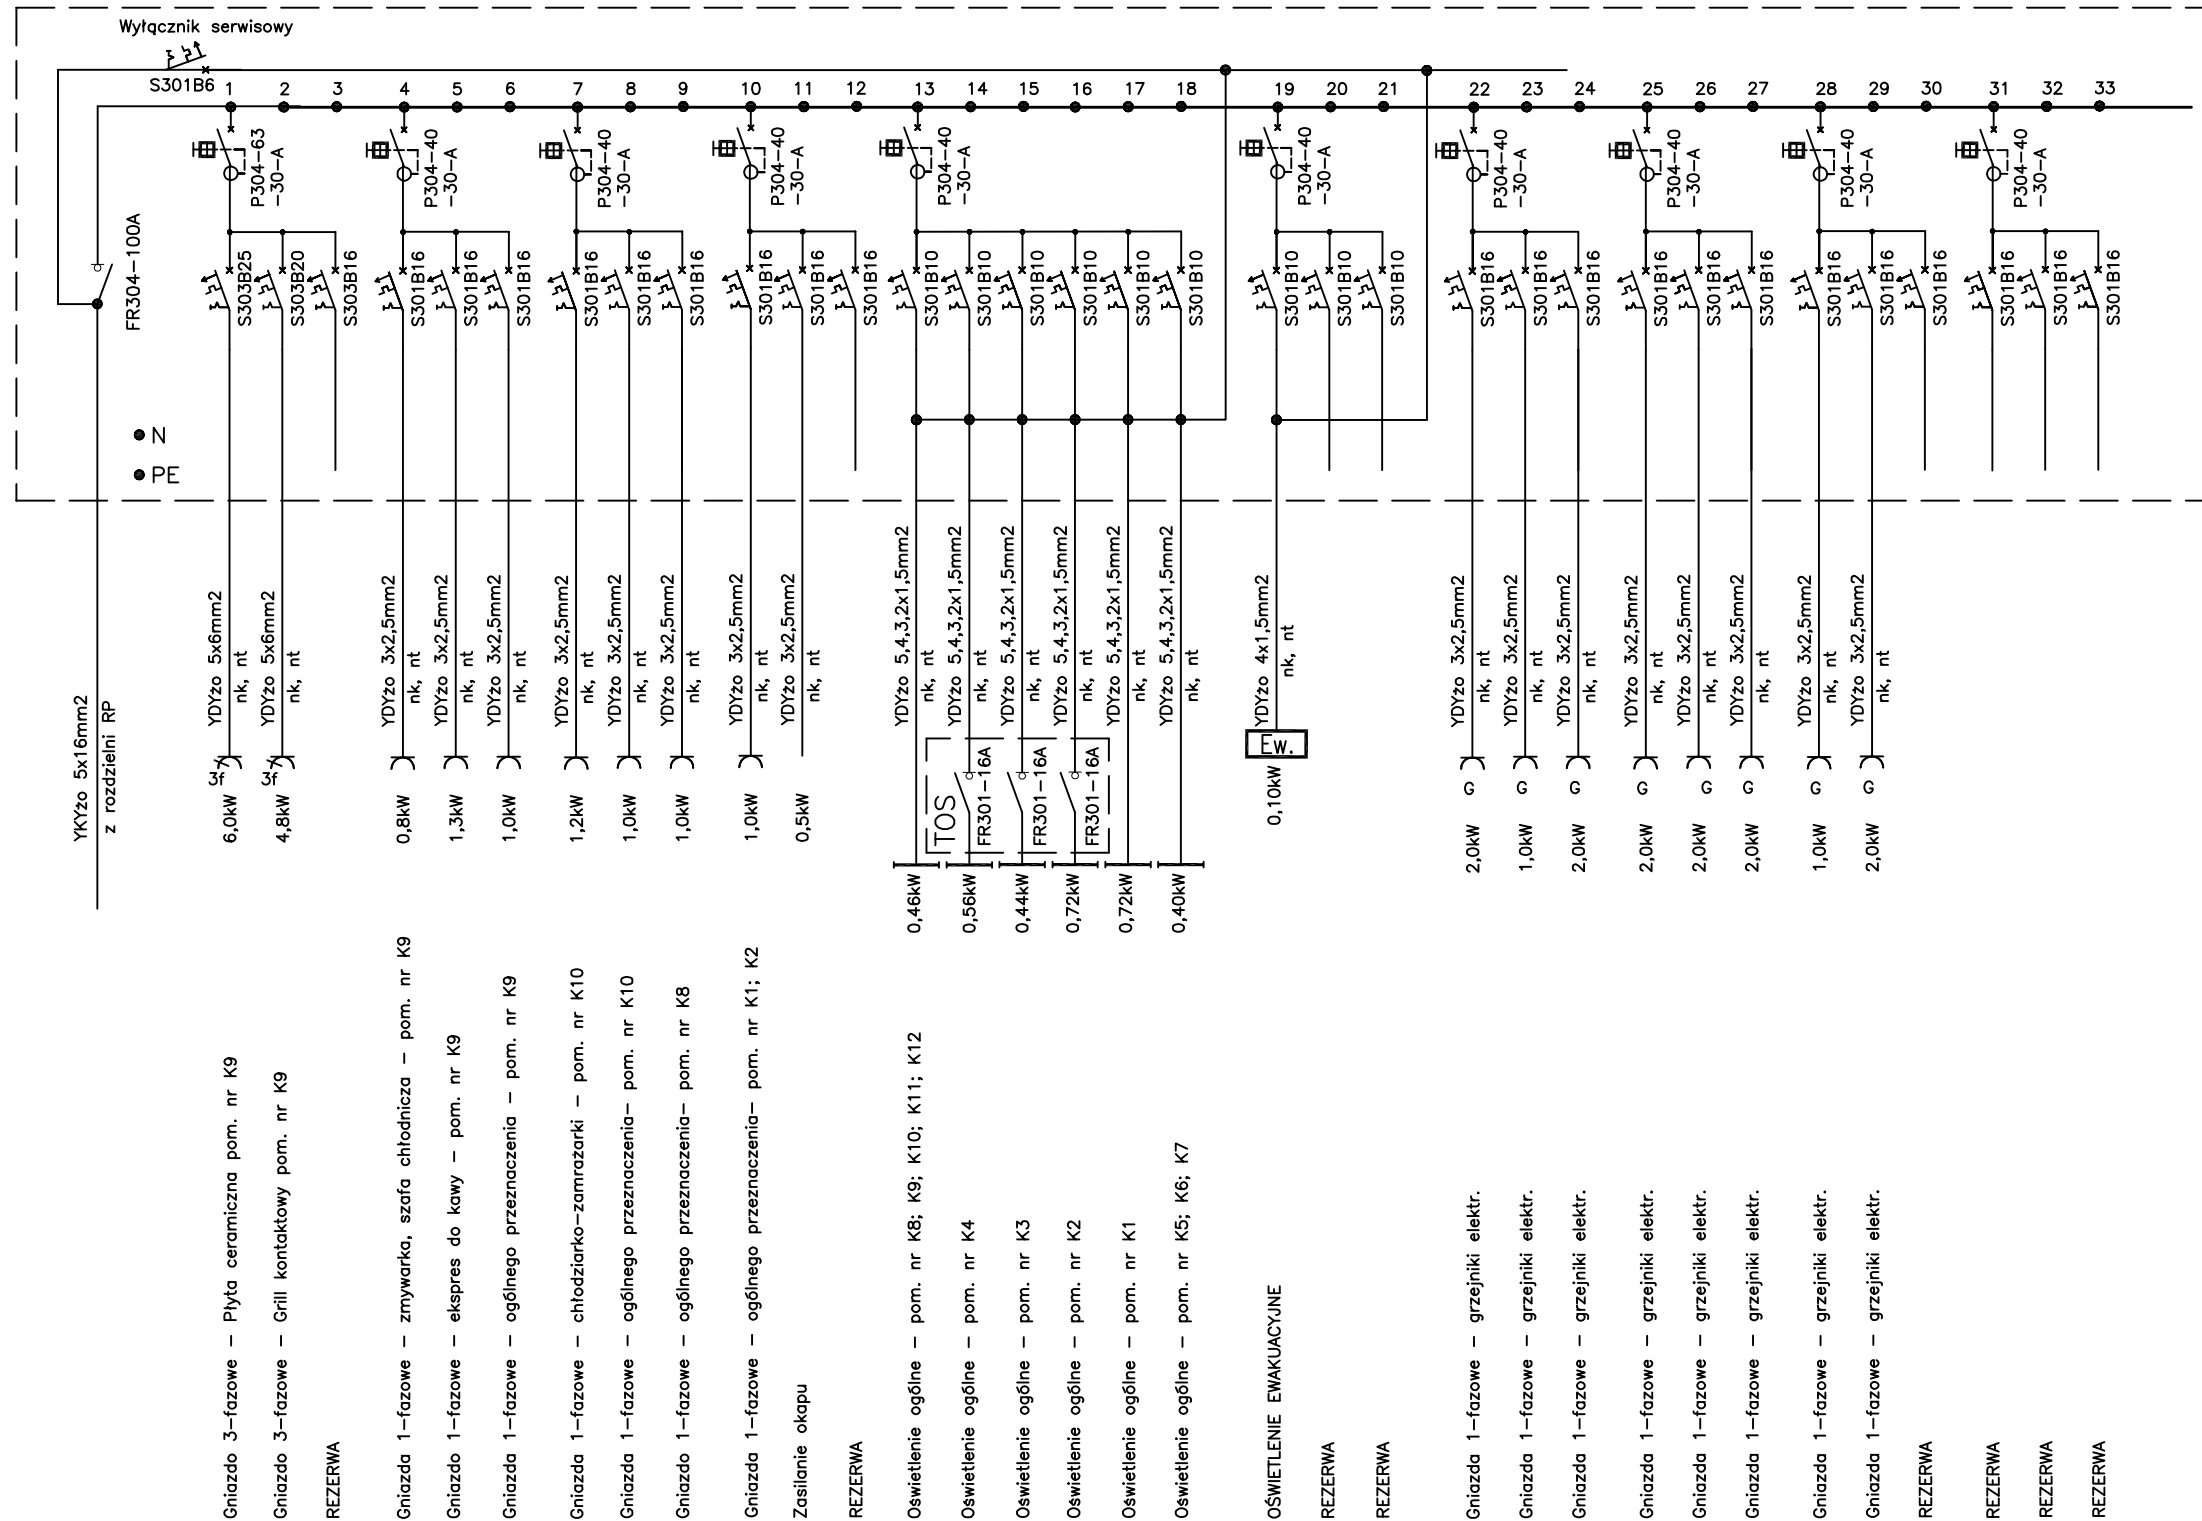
Wyłącznik serwisowy
S301B6
1 2 3 4 5 6 7 8 9 10 11 12 13 14 15 16 17 18 19 20 21 22 23 24 25 26 27 28 29 30 31 32 33

P304-63 -30-A
P304-40 -30-A
P304-40 -30-A
P304-40 -30-A
P304-40 -30-A
P304-40 -30-A
P304-40 -30-A
P304-40 -30-A
P304-40 -30-A
P304-40 -30-A

FR304-100A

S303B25 S303B20 S303B16
S301B16 S301B16 S301B16
S301B16 S301B16 S301B16
S301B16 S301B16 S301B16
S301B10 S301B10 S301B10 S301B10 S301B10 S301B10
S301B10 S301B10 S301B10
S301B16 S301B16 S301B16
S301B16 S301B16 S301B16
S301B16 S301B16 S301B16
S301B16 S301B16 S301B16

N
PE

YKYżo 5x16mm2
z rozdzielni RP

YDYżo 5x6mm2 nk, nt
YDYżo 5x6mm2 nk, nt
YDYżo 3x2,5mm2 nk, nt
YDYżo 3x2,5mm2 nk, nt
YDYżo 3x2,5mm2 nk, nt
YDYżo 3x2,5mm2 nk, nt
YDYżo 3x2,5mm2 nk, nt
YDYżo 3x2,5mm2 nk, nt
YDYżo 3x2,5mm2 nk, nt
YDYżo 3x2,5mm2 nk, nt
YDYżo 5,4,3,2x1,5mm2 nk, nt
YDYżo 5,4,3,2x1,5mm2 nk, nt
YDYżo 5,4,3,2x1,5mm2 nk, nt
YDYżo 5,4,3,2x1,5mm2 nk, nt
YDYżo 5,4,3,2x1,5mm2 nk, nt
YDYżo 5,4,3,2x1,5mm2 nk, nt
YDYżo 4x1,5mm2 nk, nt
YDYżo 3x2,5mm2 nk, nt
YDYżo 3x2,5mm2 nk, nt
YDYżo 3x2,5mm2 nk, nt
YDYżo 3x2,5mm2 nk, nt
YDYżo 3x2,5mm2 nk, nt
YDYżo 3x2,5mm2 nk, nt
YDYżo 3x2,5mm2 nk, nt
YDYżo 3x2,5mm2 nk, nt

Ew.
TOS
FR301-16A FR301-16A FR301-16A

3f 3f
6,0kW 4,8kW 0,8kW 1,3kW 1,0kW 1,2kW 1,0kW 1,0kW 1,0kW 0,5kW
0,46kW 0,56kW 0,44kW 0,72kW 0,72kW 0,40kW
0,10kW
G G G G G G G G
2,0kW 1,0kW 2,0kW 2,0kW 2,0kW 2,0kW 1,0kW 2,0kW

Gniazdo 3-fazowe – Płyta ceramiczna pom. nr K9
Gniazdo 3-fazowe – Grill kontaktowy pom. nr K9
REZERWA
Gniazda 1-fazowe – zmywarka, szafa chłodnicza – pom. nr K9
Gniazdo 1-fazowe – ekspres do kawy – pom. nr K9
Gniazda 1-fazowe – ogólnego przeznaczenia – pom. nr K9
Gniazda 1-fazowe – chłodziarko-zamrażarki – pom. nr K10
Gniazda 1-fazowe – ogólnego przeznaczenia– pom. nr K10
Gniazdo 1-fazowe – ogólnego przeznaczenia– pom. nr K8
Gniazda 1-fazowe – ogólnego przeznaczenia– pom. nr K1; K2
Zasilanie okapu
REZERWA
Oświetlenie ogólne – pom. nr K8; K9; K10; K11; K12
Oświetlenie ogólne – pom. nr K4
Oświetlenie ogólne – pom. nr K3
Oświetlenie ogólne – pom. nr K2
Oświetlenie ogólne – pom. nr K1
Oświetlenie ogólne – pom. nr K5; K6; K7
OŚWIETLENIE EWAKUACYJNE
REZERWA
REZERWA
Gniazda 1-fazowe – grzejniki elektr.
Gniazda 1-fazowe – grzejniki elektr.
Gniazda 1-fazowe – grzejniki elektr.
Gniazda 1-fazowe – grzejniki elektr.
Gniazda 1-fazowe – grzejniki elektr.
Gniazda 1-fazowe – grzejniki elektr.
Gniazda 1-fazowe – grzejniki elektr.
Gniazda 1-fazowe – grzejniki elektr.
REZERWA
REZERWA
REZERWA
REZERWA